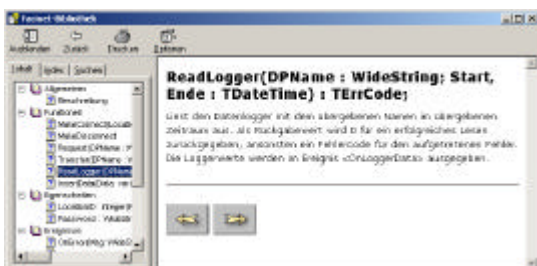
Facnet-Bibliothek

Ausblenden Zurück Drucken Optionen

Inhalt Index Suchen

Allgemeines
Beschreibung
Funktionen
MeteConnect(Locat
MeteDisconnect
Request(DPName : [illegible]
Traverse(DPName : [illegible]
ReadLogger(DPNam
InsertDataDB(Da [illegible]
Eigenschaften
LocalIsdn : Ereign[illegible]
Password : Wides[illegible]
Ereignisse
OnGlobalMsg(WideS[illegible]

ReadLogger(DPName : WideString; Start, Ende : TDateTime) : TErrCode;

Liest den Datenlogger mit dem übergebenen Namen im übergebenen Zeitraum aus. Als Rückgabewert wird 0 für ein erfolgreiches Lesen zurückgegeben, ansonsten ein Fehlercode für den aufgetretenen Fehler. Die Loggerwerte werden im Ereignis <OnLoggerData> ausgegeben.